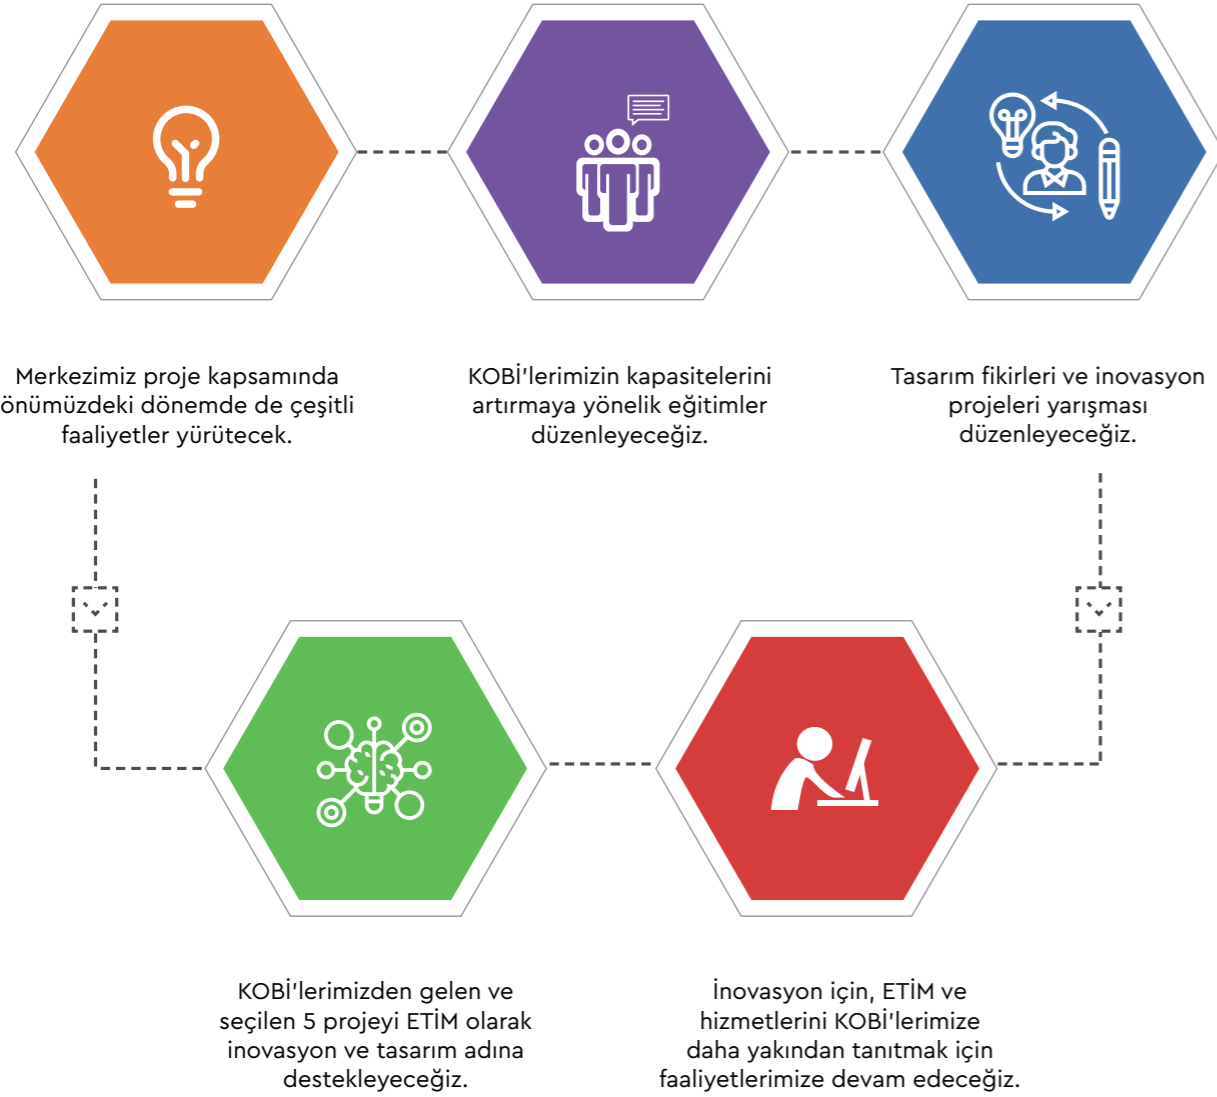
Merkezimiz proje kapsamında önümüzdeki dönemde de çeşitli faaliyetler yürütecek.

KOBİ'lerimizin kapasitelerini artırmaya yönelik eğitimler düzenleyeceğiz.

Tasarım fikirleri ve inovasyon projeleri yarışması düzenleyeceğiz.

KOBİ'lerimizden gelen ve seçilen 5 projeyi ETİM olarak inovasyon ve tasarım adına destekleyeceğiz.

İnovasyon için, ETİM ve hizmetlerini KOBİ'lerimize daha yakından tanıtmak için faaliyetlerimize devam edeceğiz.